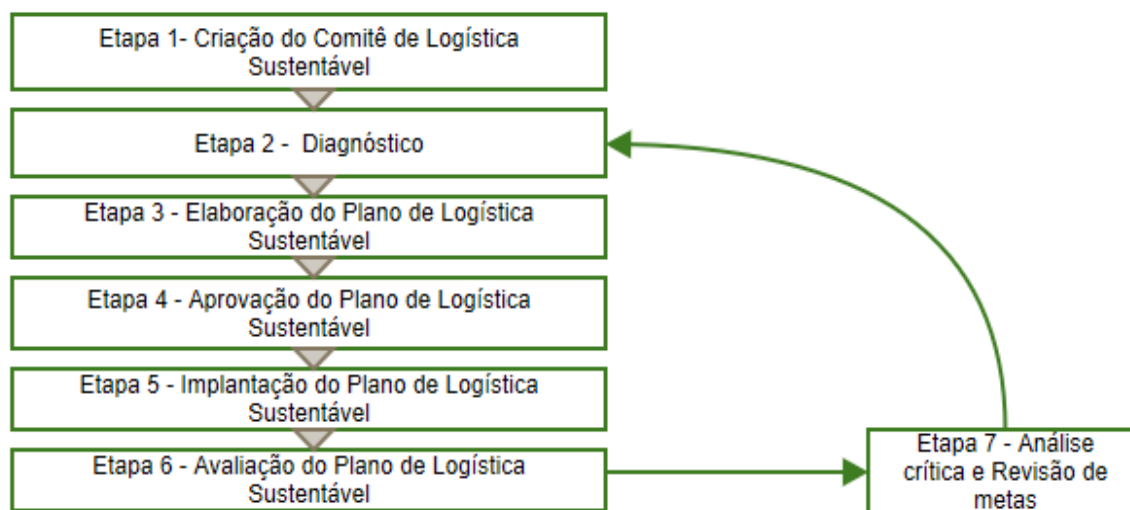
Etapa 1- Criação do Comitê de Logística Sustentável

Etapa 2 - Diagnóstico

Etapa 3 - Elaboração do Plano de Logística Sustentável

Etapa 4 - Aprovação do Plano de Logística Sustentável

Etapa 5 - Implantação do Plano de Logística Sustentável

Etapa 6 - Avaliação do Plano de Logística Sustentável

Etapa 7 - Análise crítica e Revisão de metas